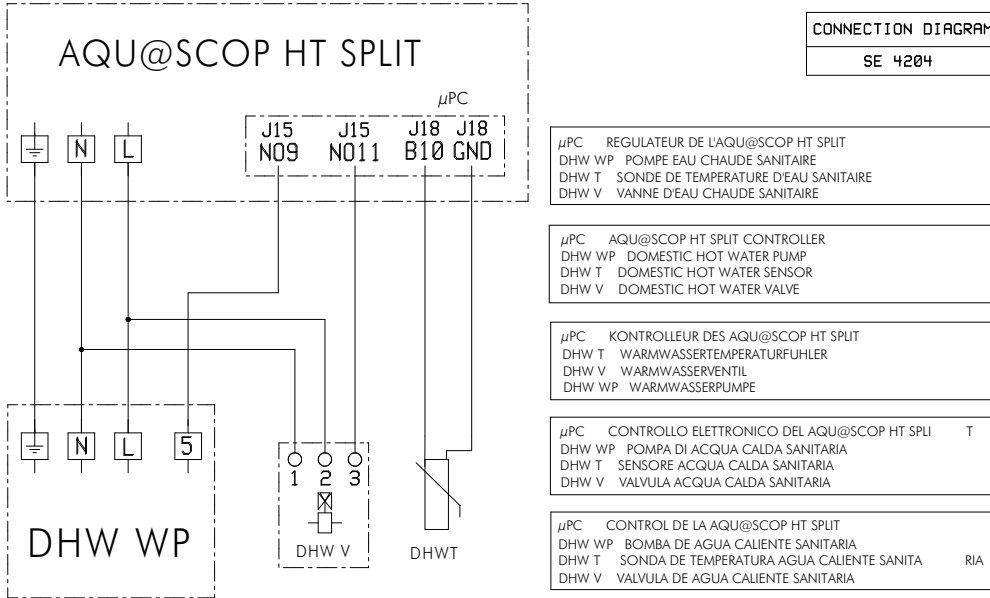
AQU@SCOP HT SPLIT

μPC

J15 N09
J15 N011
J18 B10
J18 GND

N
L

N
L
5

DHW WP

1 2 3

DHW V

DHWT

CONNECTION DIAGRAM
SE 4204

μPC REGULATEUR DE L'AQU@SCOP HT SPLIT
DHW WP POMPE EAU CHAUDE SANITAIRE
DHW T SONDE DE TEMPERATURE D'EAU SANITAIRE
DHW V VANNE D'EAU CHAUDE SANITAIRE

μPC AQU@SCOP HT SPLIT CONTROLLER
DHW WP DOMESTIC HOT WATER PUMP
DHW T DOMESTIC HOT WATER SENSOR
DHW V DOMESTIC HOT WATER VALVE

μPC KONTROLLEUR DES AQU@SCOP HT SPLIT
DHW T WARMWASSERTEMPERATURFUHLER
DHW V WARMWASSERVENTIL
DHW WP WARMWASSERPUMPE

μPC CONTROLLO ELETTRONICO DEL AQU@SCOP HT SPLI T
DHW WP POMPA DI ACQUA CALDA SANITARIA
DHW T SENSORE ACQUA CALDA SANITARIA
DHW V VALVULA ACQUA CALDA SANITARIA

μPC CONTROL DE LA AQU@SCOP HT SPLIT
DHW WP BOMBA DE AGUA CALIENTE SANITARIA
DHW T SONDA DE TEMPERATURA AGUA CALIENTE SANITA RIA
DHW V VALVULA DE AGUA CALIENTE SANITARIA